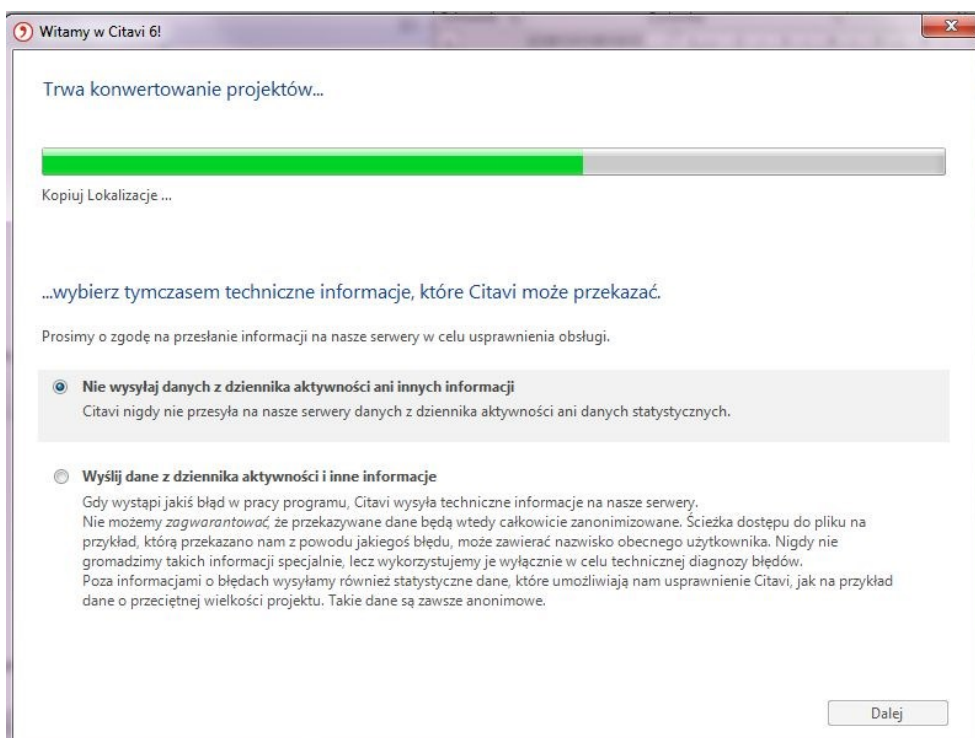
Witamy w Citavi 6!

Trwa konwertowanie projektów...

Kopiuj Lokalizacje ...

...wybierz tymczasem techniczne informacje, które Citavi może przekazać.

Prosimy o zgodę na przesłanie informacji na nasze serwery w celu usprawnienia obsługi.

Nie wysyłaj danych z dziennika aktywności ani innych informacji
Citavi nigdy nie przesyła na nasze serwery danych z dziennika aktywności ani danych statystycznych.

Wyślij dane z dziennika aktywności i inne informacje
Gdy wystąpi jakiś błąd w pracy programu, Citavi wysyła techniczne informacje na nasze serwery.
Nie możemy zagwarantować, że przekazywane dane będą wtedy całkowicie zanonimizowane. Ścieżka dostępu do pliku na przykład, którą przekazano nam z powodu jakiegoś błędu, może zawierać nazwisko obecnego użytkownika. Nigdy nie gromadzimy takich informacji specjalnie, lecz wykorzystujemy je wyłącznie w celu technicznej diagnozy błędów.
Poza informacjami o błędach wysyłamy również statystyczne dane, które umożliwiają nam usprawnienie Citavi, jak na przykład dane o przeciętnej wielkości projektu. Takie dane są zawsze anonimowe.

Dalej